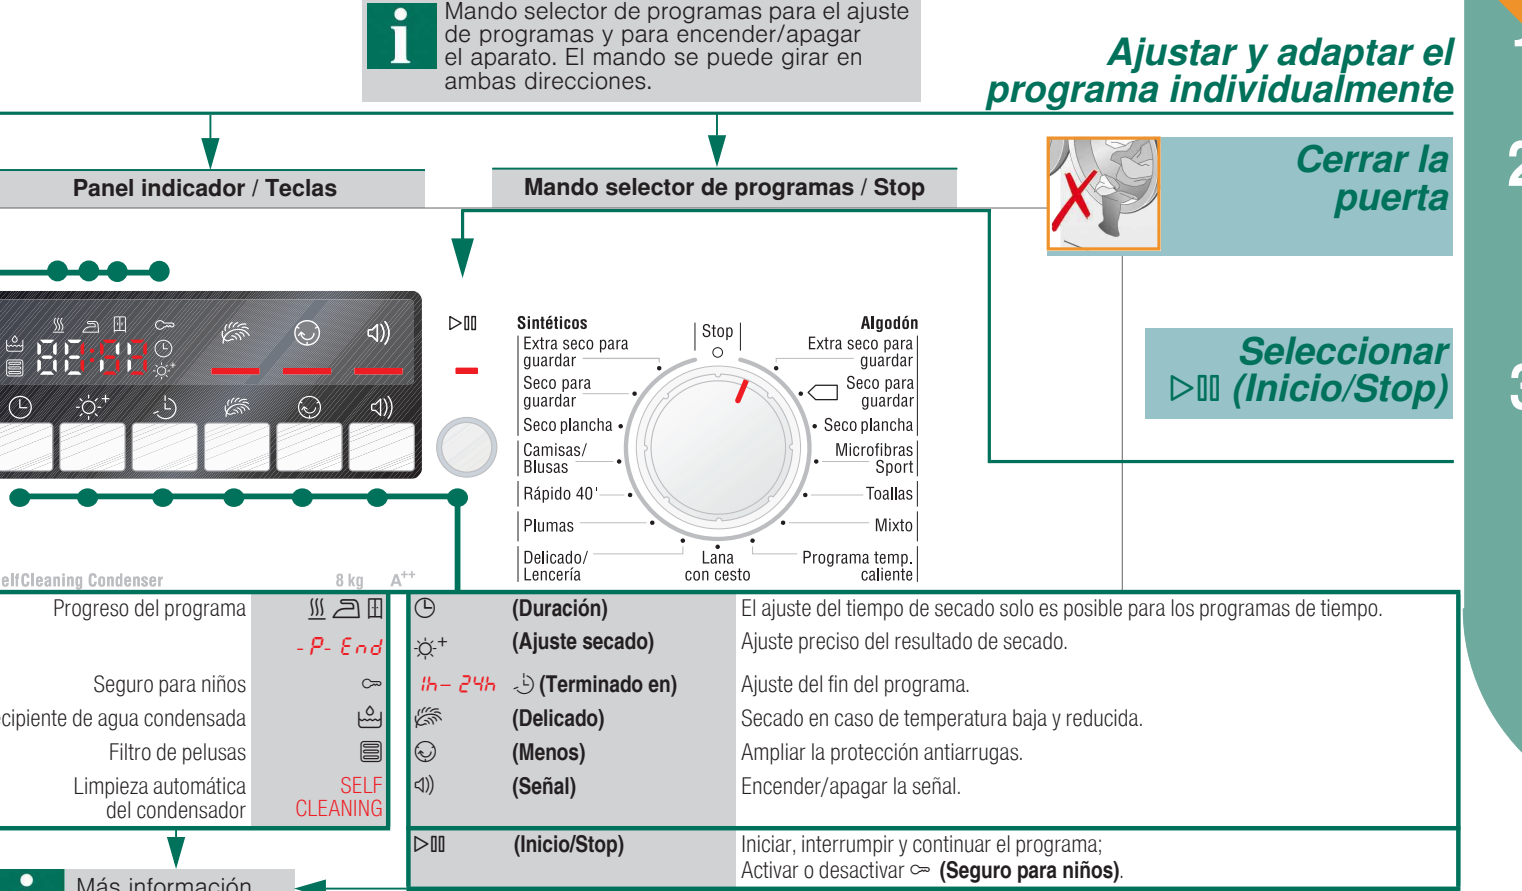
Mando selector de programas para el ajuste de programas y para encender/apagar el aparato. El mando se puede girar en ambas direcciones.

Ajustar y adaptar el programa individualmente

Panel indicador / Teclas

Mando selector de programas / Stop

Cerrar la puerta

Seleccionar ▷⏸ (Inicio/Stop)

88:88

▷⏸

Sintéticos
Extra seco para guardar
Seco para guardar
Seco plancha
Camisas/ Blusas
Rápido 40'
Plumas
Delicado/ Lencería

Stop

Lana con cesto

Algodón
Extra seco para guardar
Seco para guardar
Seco plancha
Microfibras Sport
Toallas
Mixto
Programa temp. caliente

elfCleaning Condenser   8 kg   A++

| | | | |
|---|---|---|---|
| Progreso del programa | | ◷ | (Duración) El ajuste del tiempo de secado solo es posible para los programas de tiempo. |
| | -P- End | ☼+ | (Ajuste secado) Ajuste preciso del resultado de secado. |
| Seguro para niños | | 1h– 24h | (Terminado en) Ajuste del fin del programa. |
| cipiente de agua condensada | | | (Delicado) Secado en caso de temperatura baja y reducida. |
| Filtro de pelusas | | | (Menos) Ampliar la protección antiarrugas. |
| Limpieza automática del condensador | SELF CLEANING | | (Señal) Encender/apagar la señal. |

▷⏸ (Inicio/Stop) Iniciar, interrumpir y continuar el programa; Activar o desactivar ⊶ (Seguro para niños).

Más información